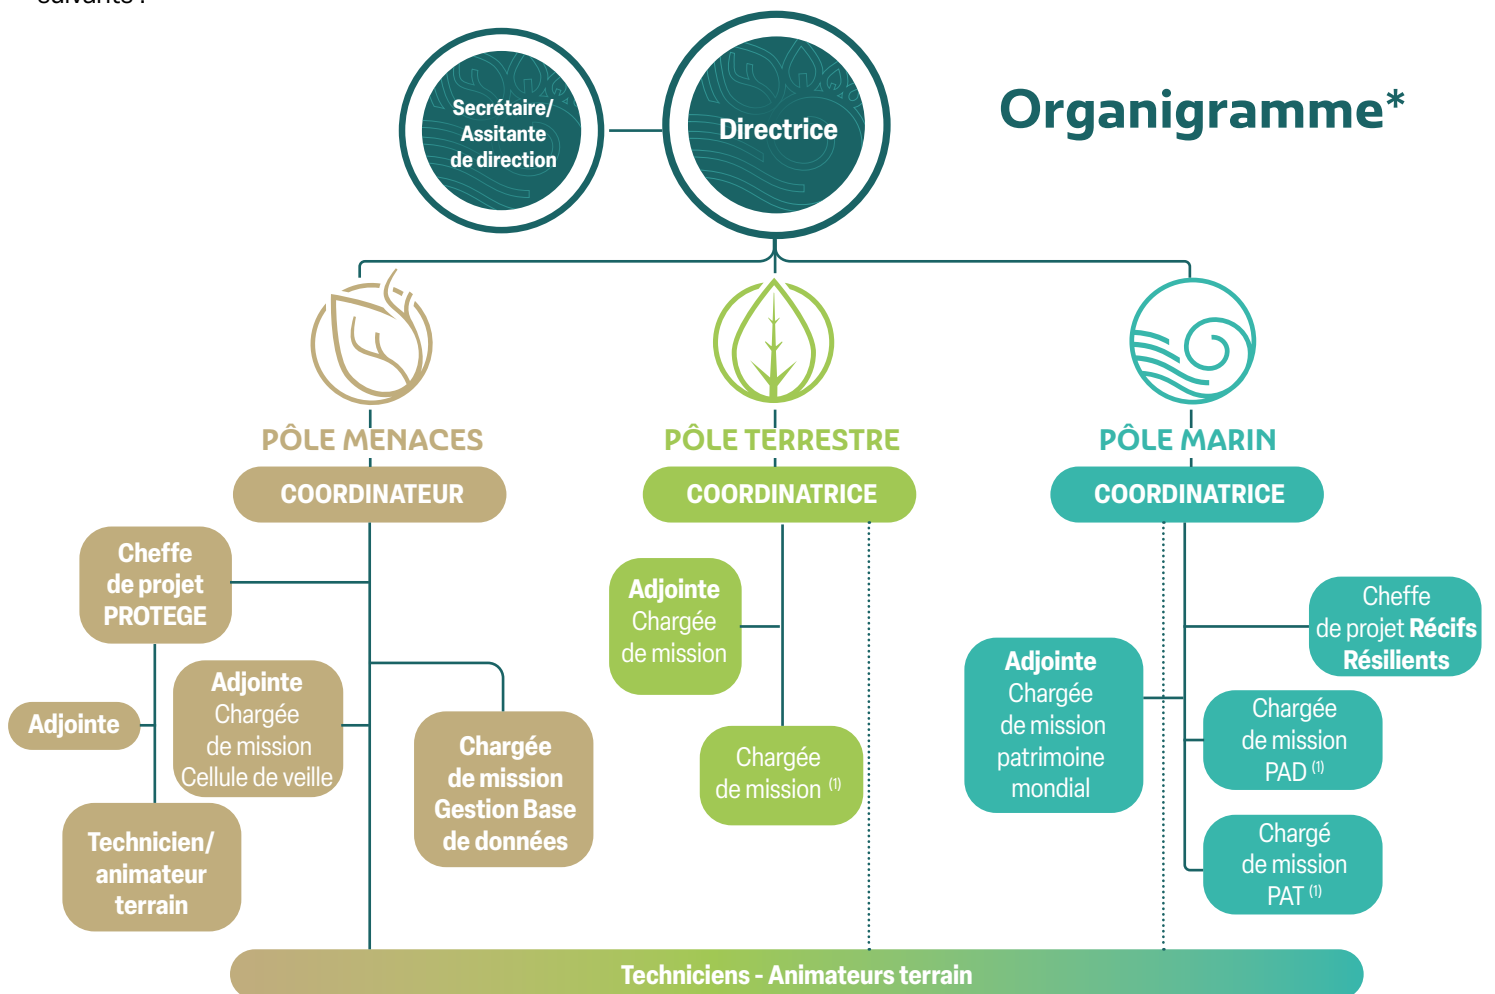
Organigramme*

Secrétaire/ Assitante de direction

Directrice

PÔLE MENACES

COORDINATEUR

Cheffe de projet PROTEGE

Adjointe

Adjointe Chargée de mission Cellule de veille

Technicien/ animateur terrain

Chargée de mission Gestion Base de données

PÔLE TERRESTRE

COORDINATRICE

Adjointe Chargée de mission

Chargée de mission $^{(1)}$

PÔLE MARIN

COORDINATRICE

Cheffe de projet Récifs Résilients

Adjointe Chargée de mission patrimoine mondial

Chargée de mission PAD $^{(1)}$

Chargé de mission PAT $^{(1)}$

Techniciens - Animateurs terrain